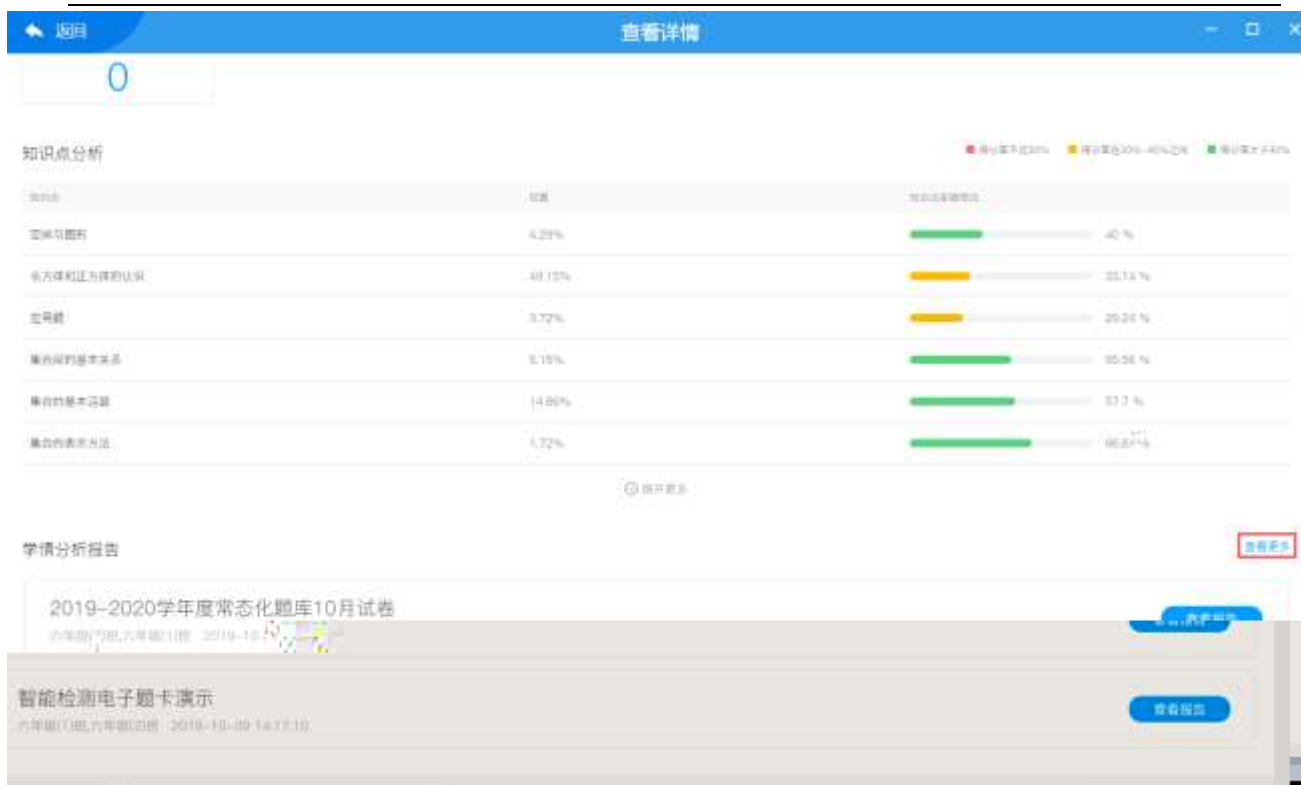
返回

查看详情

0

知识点分析

■ 得分率不足30% ■ 得分率在30%-40%之间 ■ 得分率大于40%

| 知识点 | 比重 | 知识点掌握情况 |
|---|---|---|
| 空间与图形 | 4.29% | 40 % |
| 长方体和正方体的认识 | 48.15% | 33.14 % |
| 应用题 | 3.72% | 29.24 % |
| 集合间的基本关系 | 5.15% | 55.56 % |
| 集合的基本运算 | 14.86% | 57.7 % |
| 集合的表示方法 | 1.72% | 66.67 % |

展开更多

学情分析报告

查看更多

2019-2020学年度常态化题库10月试卷

六年级门班,六年级门班 2019-10-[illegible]

查看报告

智能检测电子题卡演示

六年级门班,六年级门班 2019-10-09 14:17:10

查看报告